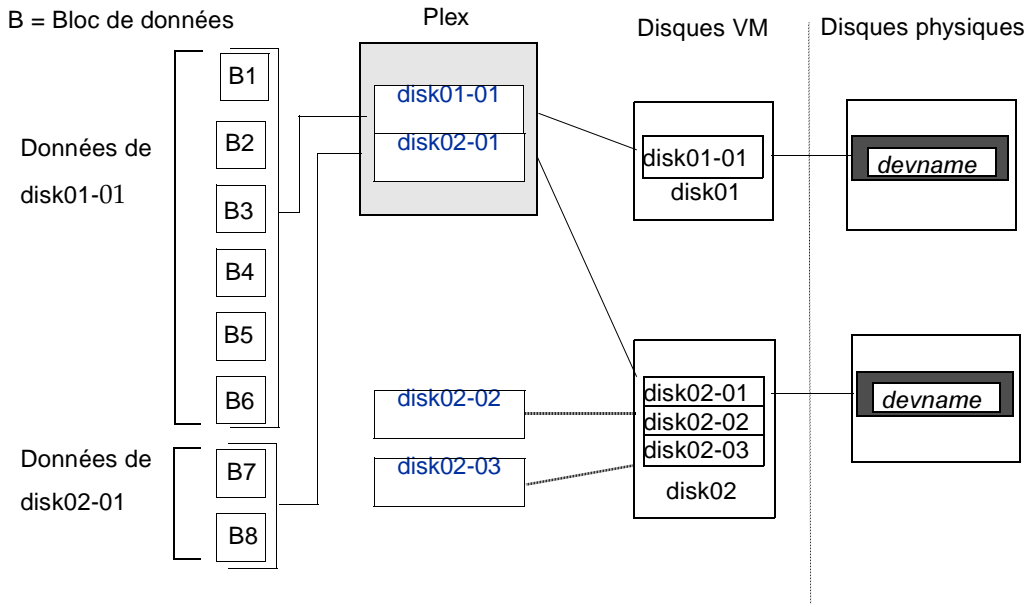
B = Bloc de données

Plex

Disques VM

Disques physiques

Données de disk01-01

B1

B2

B3

B4

B5

B6

Données de disk02-01

B7

B8

disk01-01

disk02-01

disk02-02

disk02-03

disk01-01

disk01

disk02-01

disk02-02

disk02-03

disk02

devname

devname